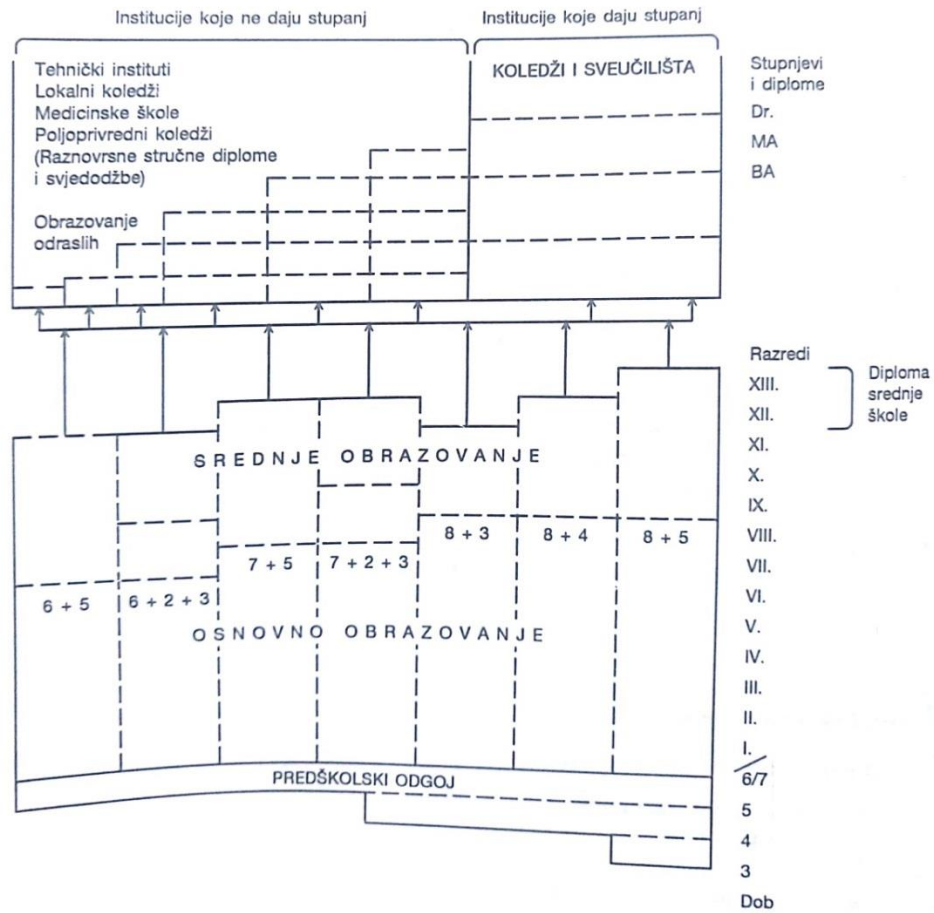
Institucije koje ne daju stupanj

Institucije koje daju stupanj

Tehnički instituti
Lokalni koledži
Medicinske škole
Poljoprivredni koledži
(Raznovrsne stručne diplome i svjedodžbe)

Obrazovanje odraslih

KOLEDŽI I SVEUČILIŠTA

Stupnjevi i diplome
Dr.
MA
BA

Razredi
XIII.
XII.
XI.
X.
IX.
VIII.
VII.
VI.
V.
IV.
III.
II.
I.

Diploma srednje škole

SREDNJE OBRAZOVANJE

8 + 3
8 + 4
8 + 5
7 + 5
7 + 2 + 3
6 + 5
6 + 2 + 3

OSNOVNO OBRAZOVANJE

PREDŠKOLSKI ODGOJ

6/7
5
4
3
Dob